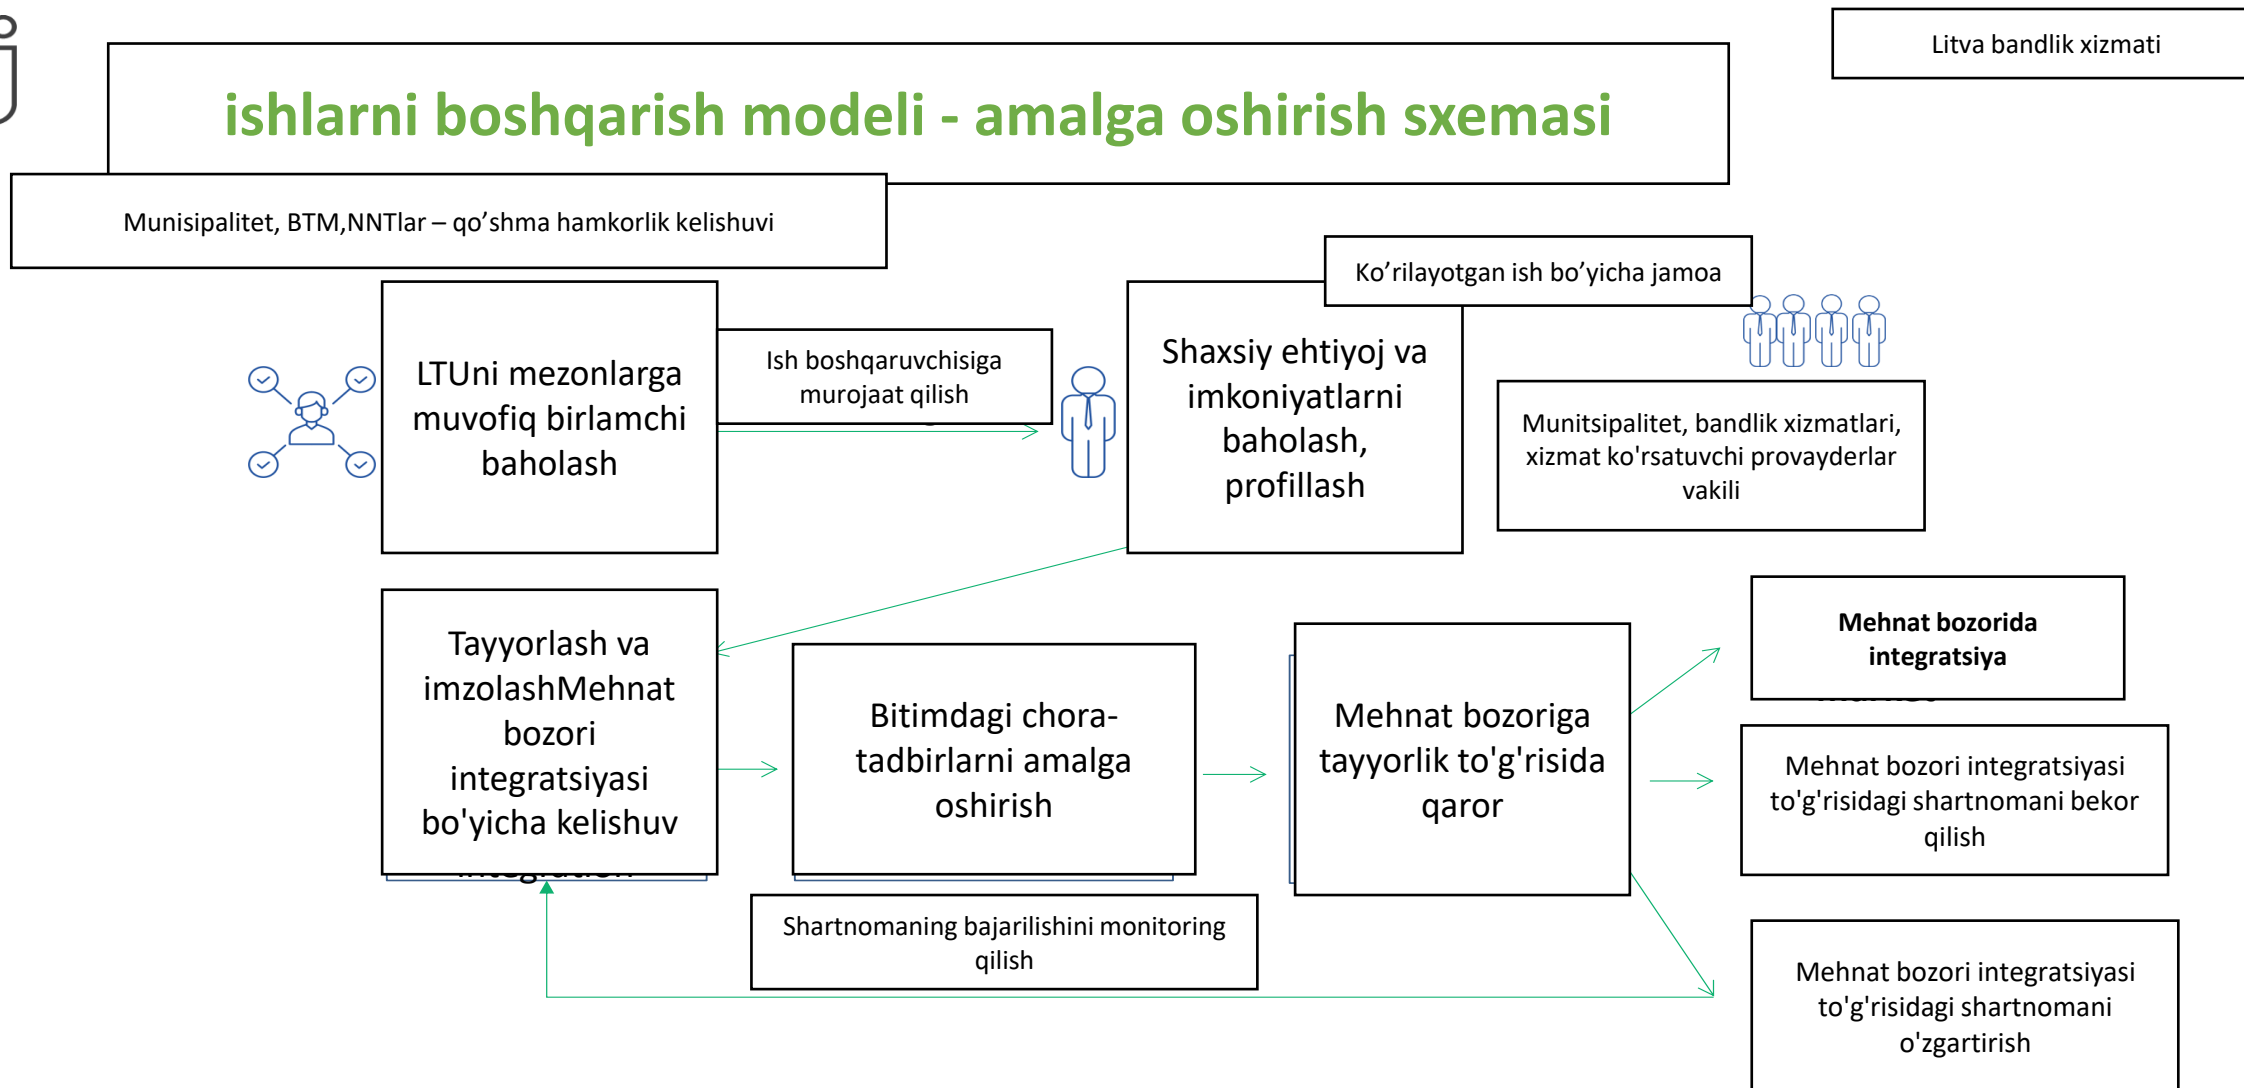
Litva bandlik xizmati

ishlarni boshqarish modeli - amalga oshirish sxemasi

Munisipalitet, BTM,NNTlar – qo’shma hamkorlik kelishuvi

Ko’rilayotgan ish bo’yicha jamoa

LTUni mezonlarga muvofiq birlamchi baholash

Ish boshqaruvchisiga murojaat qilish

Shaxsiy ehtiyoj va imkoniyatlarni baholash, profillash

Munitsipalitet, bandlik xizmatlari, xizmat ko'rsatuvchi provayderlar vakili

Tayyorlash va imzolashMehnat bozori integratsiyasi bo'yicha kelishuv

Bitimdagi chora-tadbirlarni amalga oshirish

Mehnat bozoriga tayyorlik to'g'risida qaror

Mehnat bozorida integratsiya

Mehnat bozori integratsiyasi to'g'risidagi shartnomani bekor qilish

Shartnomaning bajarilishini monitoring qilish

Mehnat bozori integratsiyasi to'g'risidagi shartnomani o'zgartirish